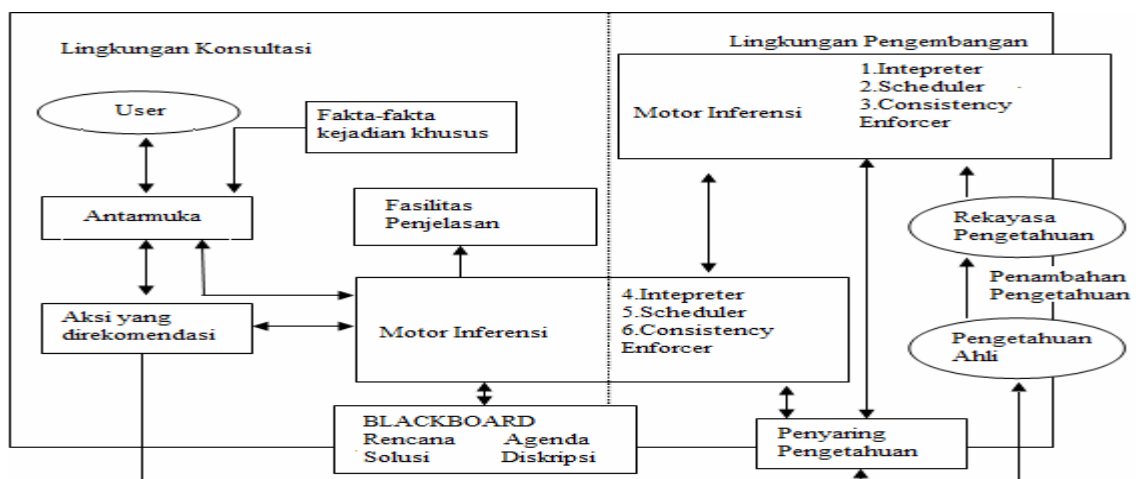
Lingkungan Konsultasi

Lingkungan Pengembangan

User

Fakta-fakta kejadian khusus

Motor Inferensi

1.Intepreter
2.Scheduler
3.Consistency Enforcer

Antarmuka

Fasilitas Penjelasan

Rekayasa Pengetahuan

Penambahan Pengetahuan

Aksi yang direkomendasi

Motor Inferensi

4.Intepreter
5.Scheduler
6.Consistency Enforcer

Pengetahuan Ahli

BLACKBOARD
Rencana Agenda
Solusi Diskripsi

Penyaring Pengetahuan